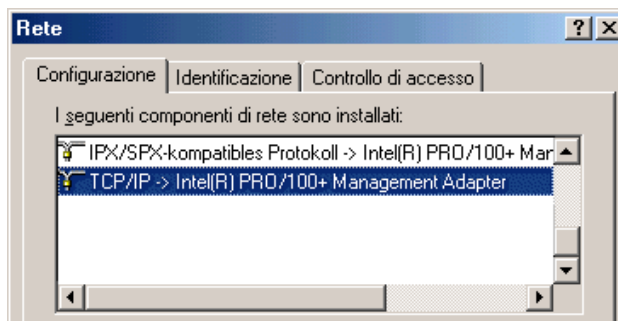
Rete

? X

Configurazione | Identificazione | Controllo di accesso

I seguenti componenti di rete sono installati:

IPX/SPX-kompatibles Protokoll -> Intel(R) PRO/100+ Mar

TCP/IP -> Intel(R) PRO/100+ Management Adapter